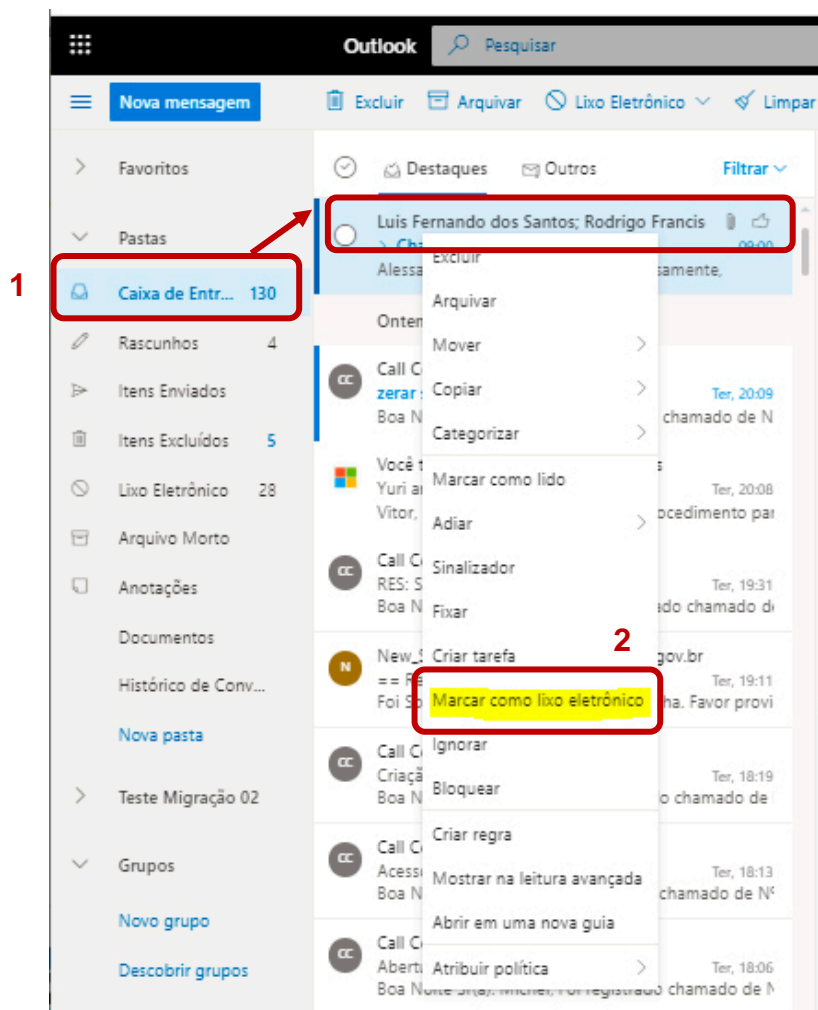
Outlook
Pesquisar

Nova mensagem
Excluir
Arquivar
Lixo Eletrônico
Limpar

Favoritos
Pastas
1
Caixa de Entr... 130
Rascunhos 4
Itens Enviados
Itens Excluídos 5
Lixo Eletrônico 28
Arquivo Morto
Anotações
Documentos
Histórico de Conv...
Nova pasta
Teste Migração 02
Grupos
Novo grupo
Descobrir grupos

Destaques
Outros
Filtrar

Luis Fernando dos Santos; Rodrigo Francis
Alessa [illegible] samente,
09:00
Ontem
Call C
zerar
Boa N
Ter, 20:09
chamado de N
Você t
Yuri a
Vitor,
Ter, 20:08
ocedimento par
Call C
RES: S
Boa N
Ter, 19:31
ado chamado de
New_S
== F
Foi S
gov.br
Ter, 19:11
ha. Favor provi
Call C
Criaçã
Boa N
Ter, 18:19
o chamado de
Call C
Acess
Boa N
Ter, 18:13
chamado de Nº
Call C
Aberta
Boa Noite Sr(a). Michel, Foi registrado chamado de N
Ter, 18:06

Excluir
Arquivar
Mover
Copiar
Categorizar
Marcar como lido
Adiar
Sinalizador
Fixar
Criar tarefa
2
Marcar como lixo eletrônico
Ignorar
Bloquear
Criar regra
Mostrar na leitura avançada
Abrir em uma nova guia
Atribuir política